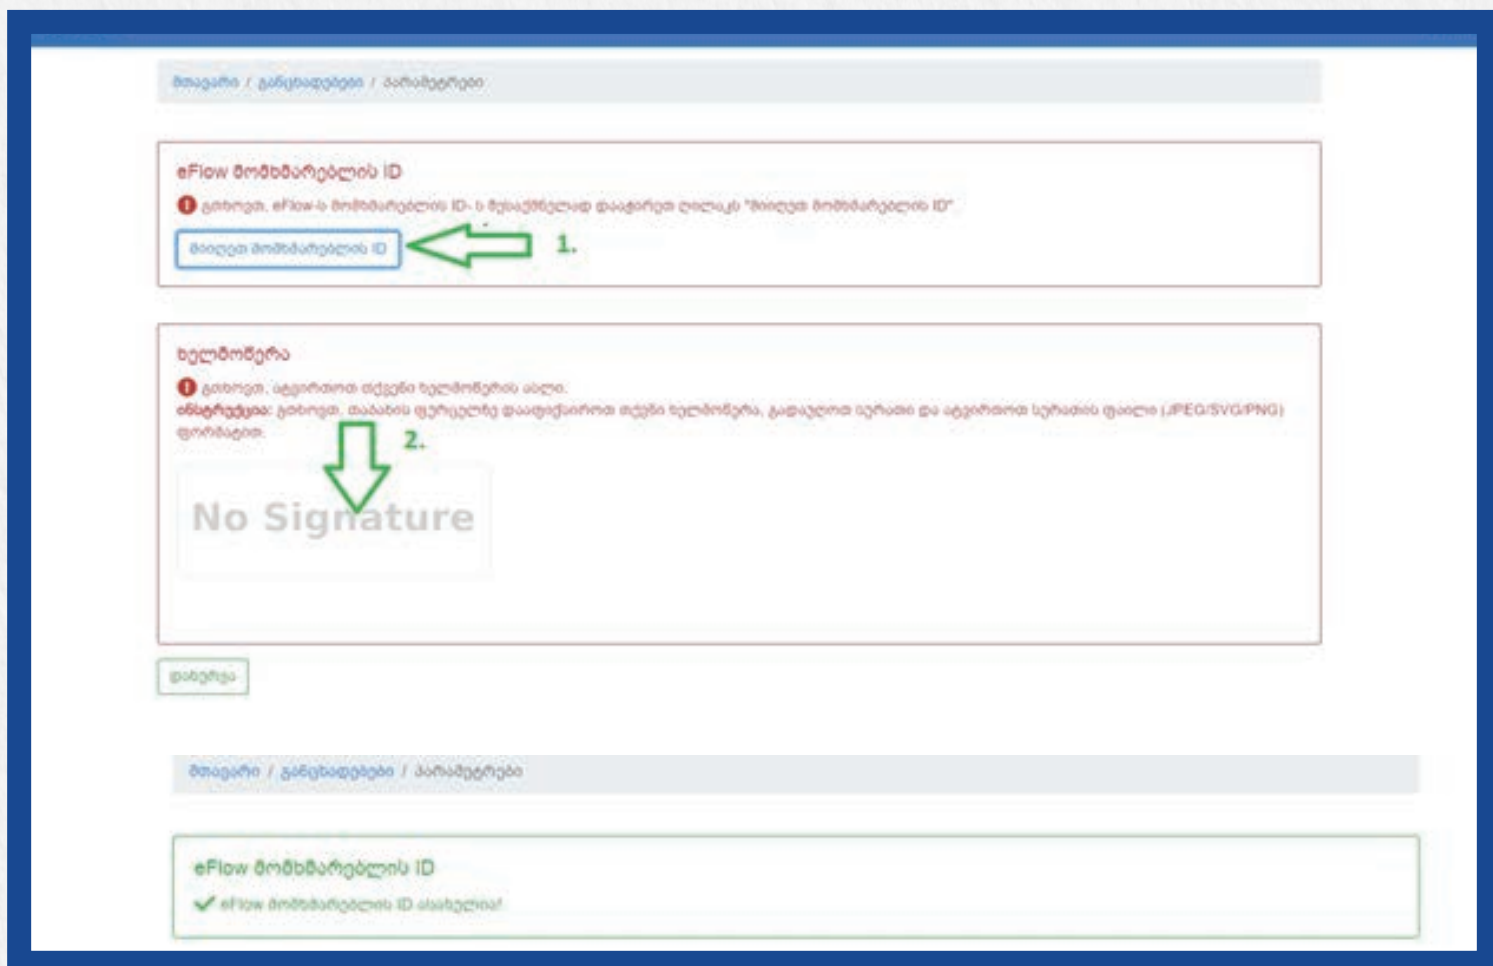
მთავარი / განცხადებები / პარამეტრები

eFlow მომხმარებლის ID

გთხოვთ, eFlow-ს მომხმარებლის ID- ს მუსაქმნელად დააჭირეთ ღილაკს "მიიღეთ მომხმარებლის ID"

მიიღეთ მომხმარებლის ID

1.

ხელმოწერა

გთხოვთ, ატვირთოთ თქვენი ხელმოწერის ასლი.

ინსტრუქცია: გთხოვთ, თაბახის ფურცელზე დაატენსიროთ თქვენი ხელმოწერა, გადაიღოთ სურათი და ატვირთოთ სურათის ფაილი (JPEG/SVG/PNG) ფორმატით.

2.

No Signature

დასტური

მთავარი / განცხადებები / პარამეტრები

eFlow მომხმარებლის ID

eFlow მომხმარებლის ID ასახულია!